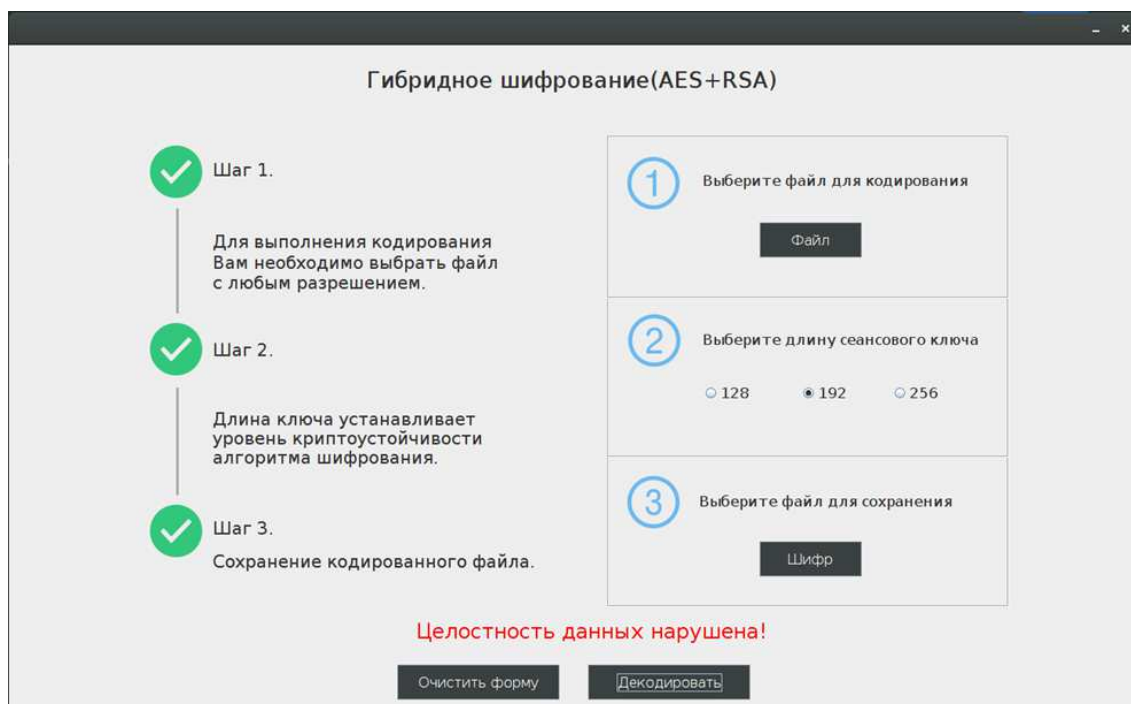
- ×

Гибридное шифрование(AES+RSA)

Шаг 1.

Для выполнения кодирования Вам необходимо выбрать файл с любым разрешением.

Шаг 2.

Длина ключа устанавливает уровень криптоустойчивости алгоритма шифрования.

Шаг 3.

Сохранение кодированного файла.

1 Выберите файл для кодирования

Файл

2 Выберите длину сеансового ключа

128 192 256

3 Выберите файл для сохранения

Шифр

Целостность данных нарушена!

Очистить форму

Декодировать